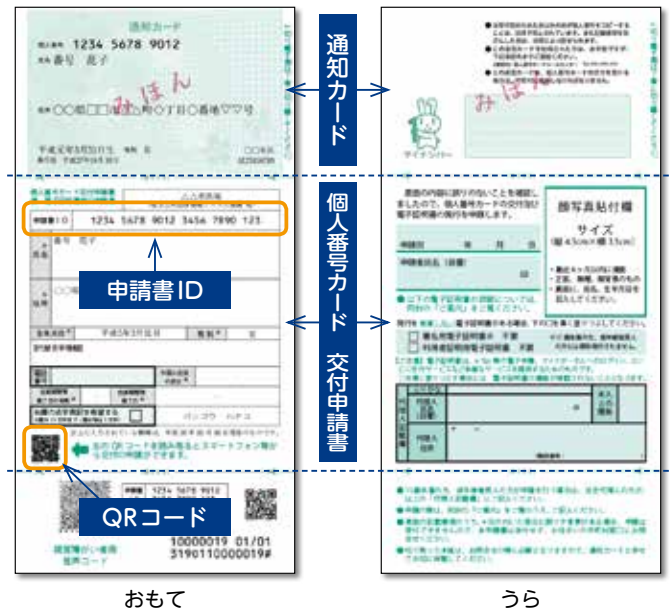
通知カード

個人番号 1234 5678 9012
氏名 番号 花子

みほん

住所 ○○県□□市○○町○丁目○番地▽▽号

平成元年3月31日生 性別 女
発行日 平成27年10月5日

みほん

個人番号カード 交付申請書

申請書ID 1234 5678 9012 3456 7890 123

番号 花子

申請書ID

顔写真貼付欄

サイズ
(縦4.5cm×横3.5cm)

QRコード

1234 5678 9012
10000019 01/01
3190110000019#

視覚障がい者用
音声コード

おもて

うら